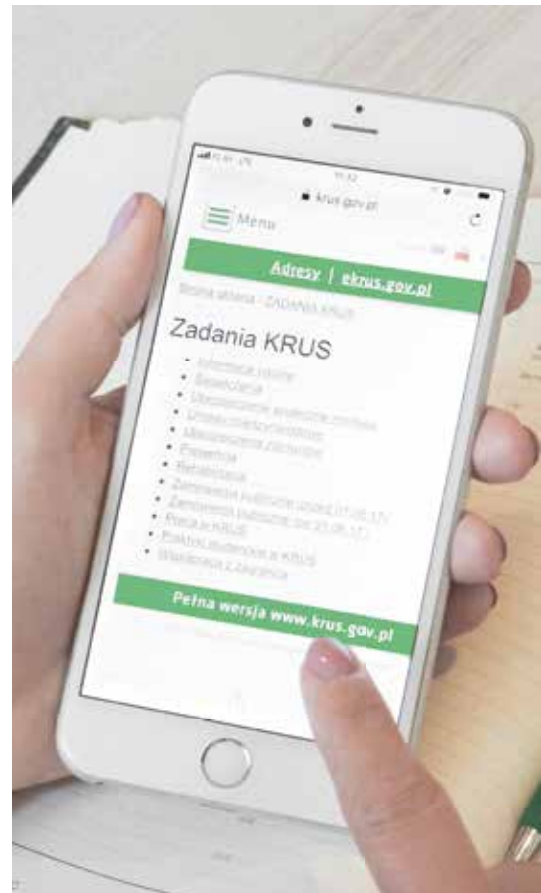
krus.gov.pl

Menu

Adresy | ekrus.gov.pl

Strona główna · ZADANIA KRUS

Zadania KRUS

- Informacje ogólne
- Świadczenia
- Ubezpieczenie społeczne rolników
- Umowy międzynarodowe
- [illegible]
- Prewencja
- Rehabilitacja
- Zamówienia publiczne (przed 01.05.17)
- Zamówienia publiczne (po 01.05.17)
- Praca w KRUS
- Praktyki studenckie w KRUS
- Współpraca z zagranicą

Pełna wersja www.krus.gov.pl